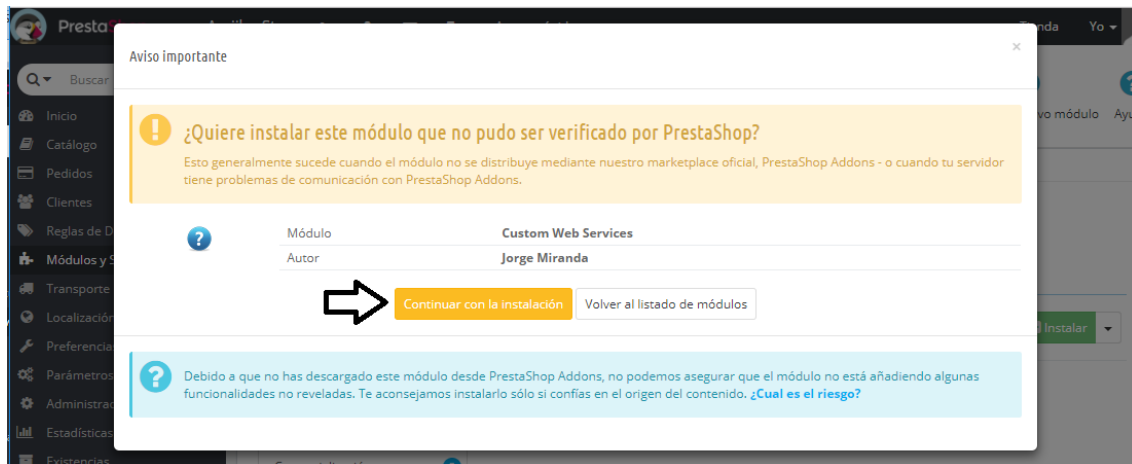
Presta

Tienda

Yo

Buscar

Inicio
Catálogo
Pedidos
Clientes
Reglas de D
Módulos y S
Transporte
Localizació
Preferencia
Parámetros
Administrac
Estadísticas
Existencias

vo módulo
Ay

Instalar

Aviso importante

×

¿Quiere instalar este módulo que no pudo ser verificado por PrestaShop?

Esto generalmente sucede cuando el módulo no se distribuye mediante nuestro marketplace oficial, PrestaShop Addons - o cuando tu servidor tiene problemas de comunicación con PrestaShop Addons.

| Módulo | Custom Web Services |
|---|---|
| Autor | Jorge Miranda |

Continuar con la instalación
Volver al listado de módulos

Debido a que no has descargado este módulo desde PrestaShop Addons, no podemos asegurar que el módulo no está añadiendo algunas funcionalidades no reveladas. Te aconsejamos instalarlo sólo si confías en el origen del contenido. ¿Cual es el riesgo?